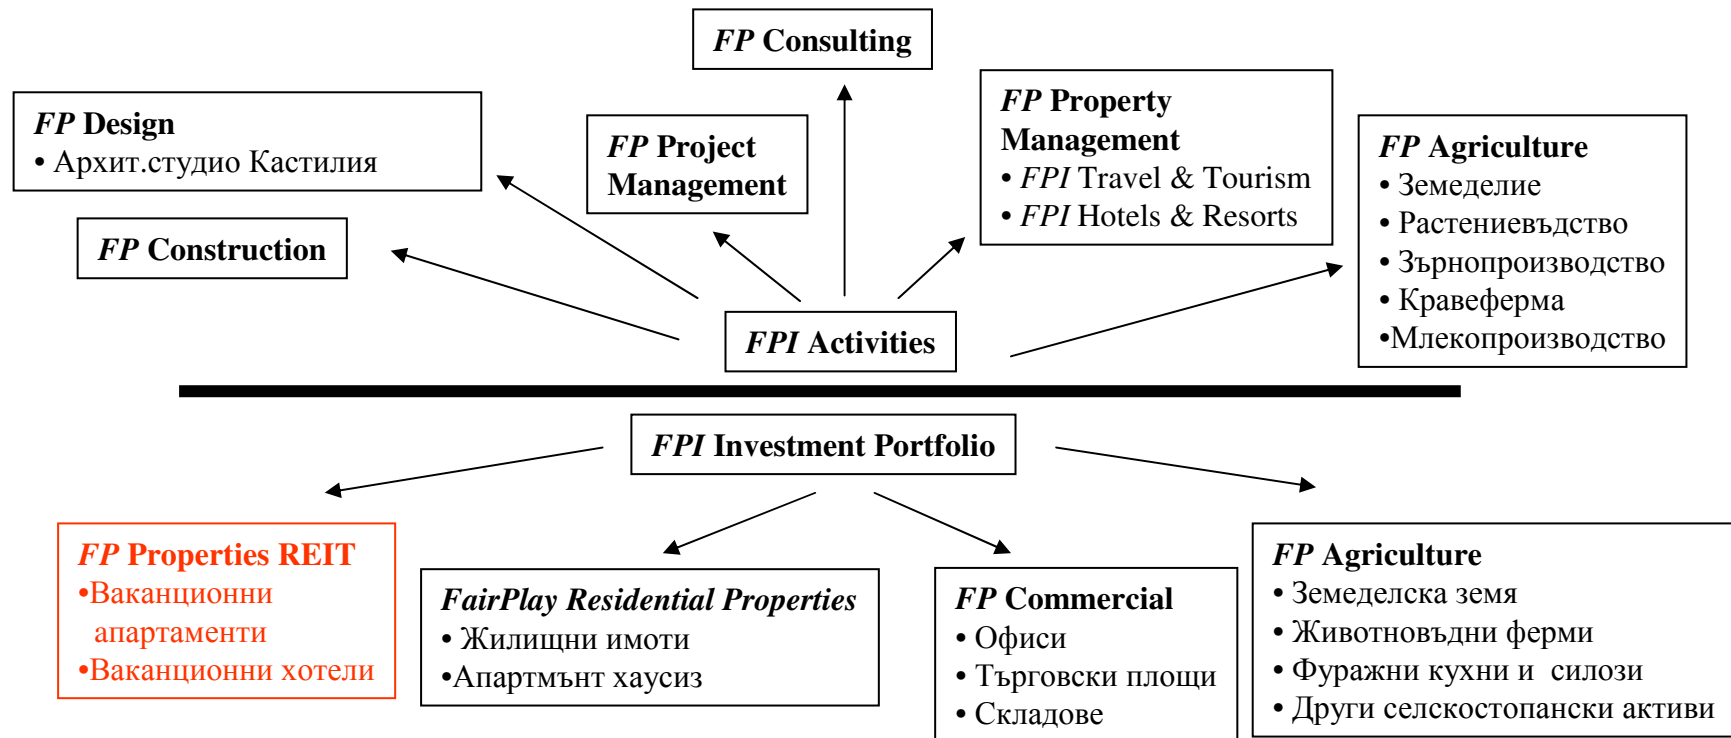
*FP* Consulting

*FP* Design
• Архит.студио Кастилия

*FP* Project Management

*FP* Property Management
• *FPI* Travel & Tourism
• *FPI* Hotels & Resorts

*FP* Agriculture
• Земеделие
• Растениевъдство
• Зърнопроизводство
• Кравеферма
•Млекопроизводство

*FP* Construction

*FPI* Activities

*FPI* Investment Portfolio

*FP* Properties REIT
•Ваканционни апартаменти
•Ваканционни хотели

*FairPlay Residential Properties*
• Жилищни имоти
•Апартмънт хаусиз

*FP* Commercial
• Офиси
• Търговски площи
• Складове

*FP* Agriculture
• Земеделска земя
• Животновъдни ферми
• Фуражни кухни и силози
• Други селскостопански активи